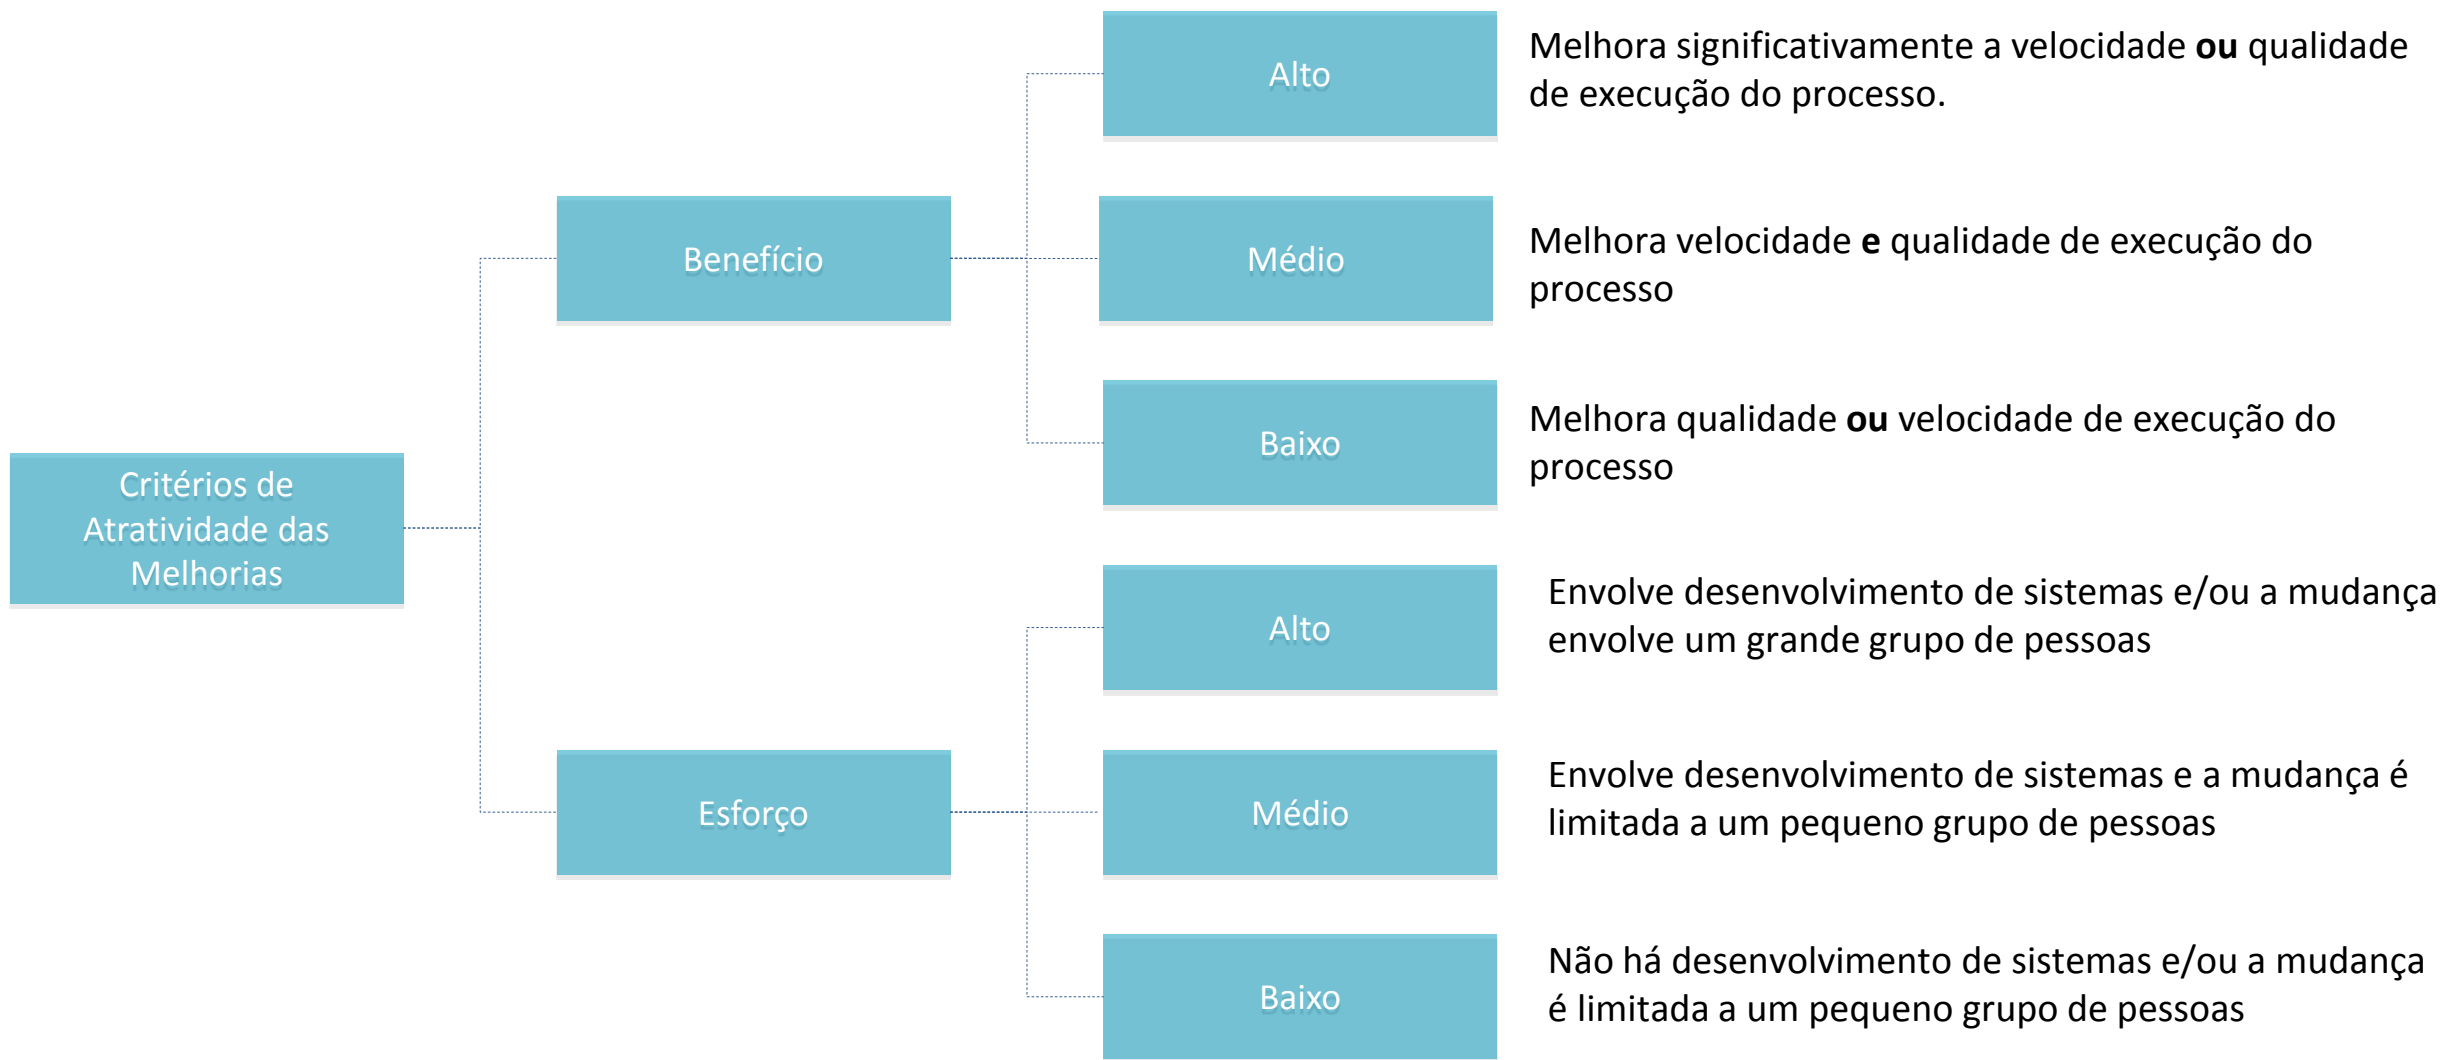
Critérios de Atratividade das Melhorias

Benefício

Alto

Melhora significativamente a velocidade **ou** qualidade de execução do processo.

Médio

Melhora velocidade **e** qualidade de execução do processo

Baixo

Melhora qualidade **ou** velocidade de execução do processo

Esforço

Alto

Envolve desenvolvimento de sistemas e/ou a mudança envolve um grande grupo de pessoas

Médio

Envolve desenvolvimento de sistemas e a mudança é limitada a um pequeno grupo de pessoas

Baixo

Não há desenvolvimento de sistemas e/ou a mudança é limitada a um pequeno grupo de pessoas